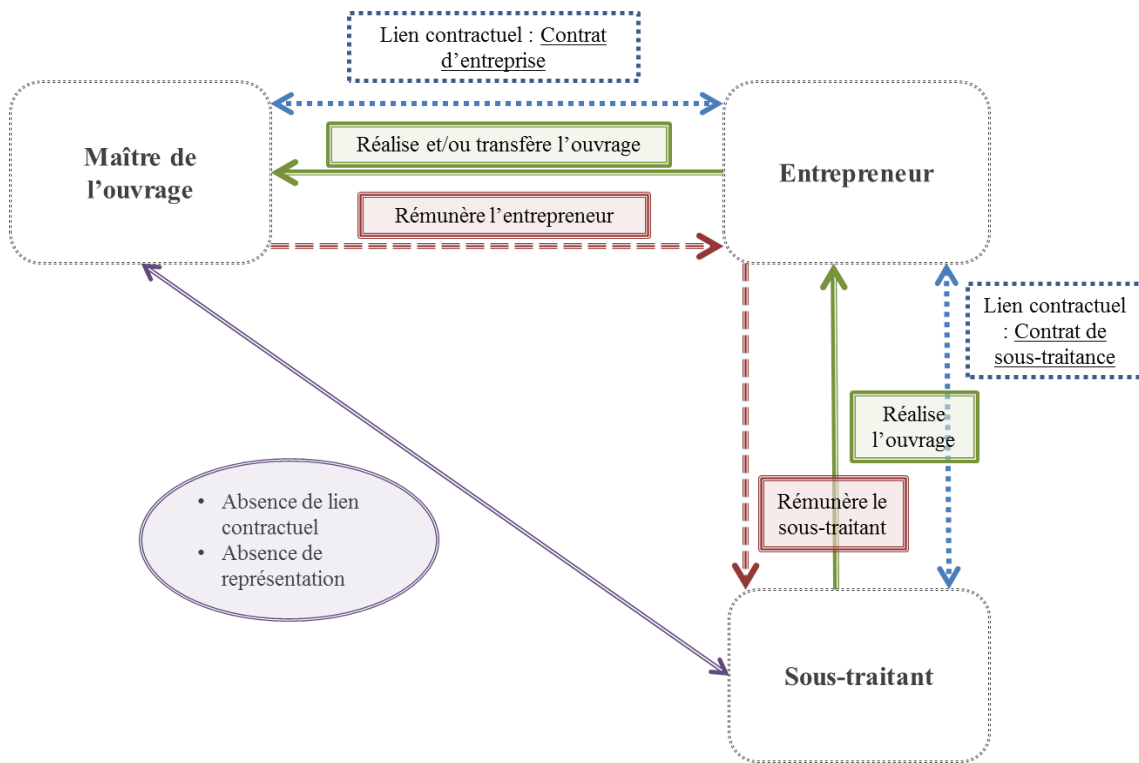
Lien contractuel : Contrat d’entreprise

Maître de l’ouvrage

Réalise et/ou transfère l’ouvrage

Entrepreneur

Rémunère l’entrepreneur

Lien contractuel : Contrat de sous-traitance

Réalise l’ouvrage

Rémunère le sous-traitant

- Absence de lien contractuel
- Absence de représentation

Sous-traitant